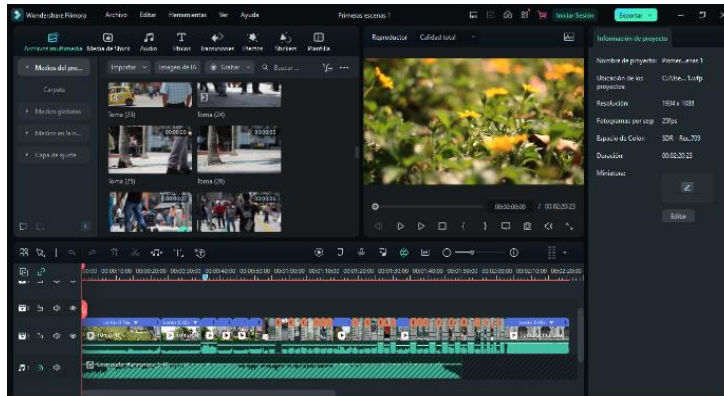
Wondershare Filmora Archivo Editar Herramientas Ver Ayuda Primeras escenas 1 Iniciar Sesión Exportar

Archivos multimedia Medios de Stock Audio Títulos Transiciones Efectos Stickers Plantillas

Medios del pro... Importar Imagen de IA Grabar Buscar...

Carpeta

Medios globales

Medios en la n...

Capa de ajuste

Toma (23) Toma (24)

Toma (25) Toma (26)

Reproductor Calidad total

00:00:00:00 / 00:00:20:23

Información de proyecto

Nombre de proyecto: Primer...enas 1

Ubicación de los proyectos: C:/Use... 1.wfp

Resolución: 1934 x 1088

Fotogramas por seg: 23fps

Espacio de Color: SDR - Rec.709

Duración: 00:00:20:23

Miniatura:

Editar

00:00 00:00:10:00 00:00:20:00 00:00:30:00 00:00:40:00 00:00:50:00 00:01:00:00 00:01:10:00 00:01:20:00 00:01:30:00 00:01:40:00 00:01:50:00 00:02:00:00 00:02:10:00 00:02:20:00